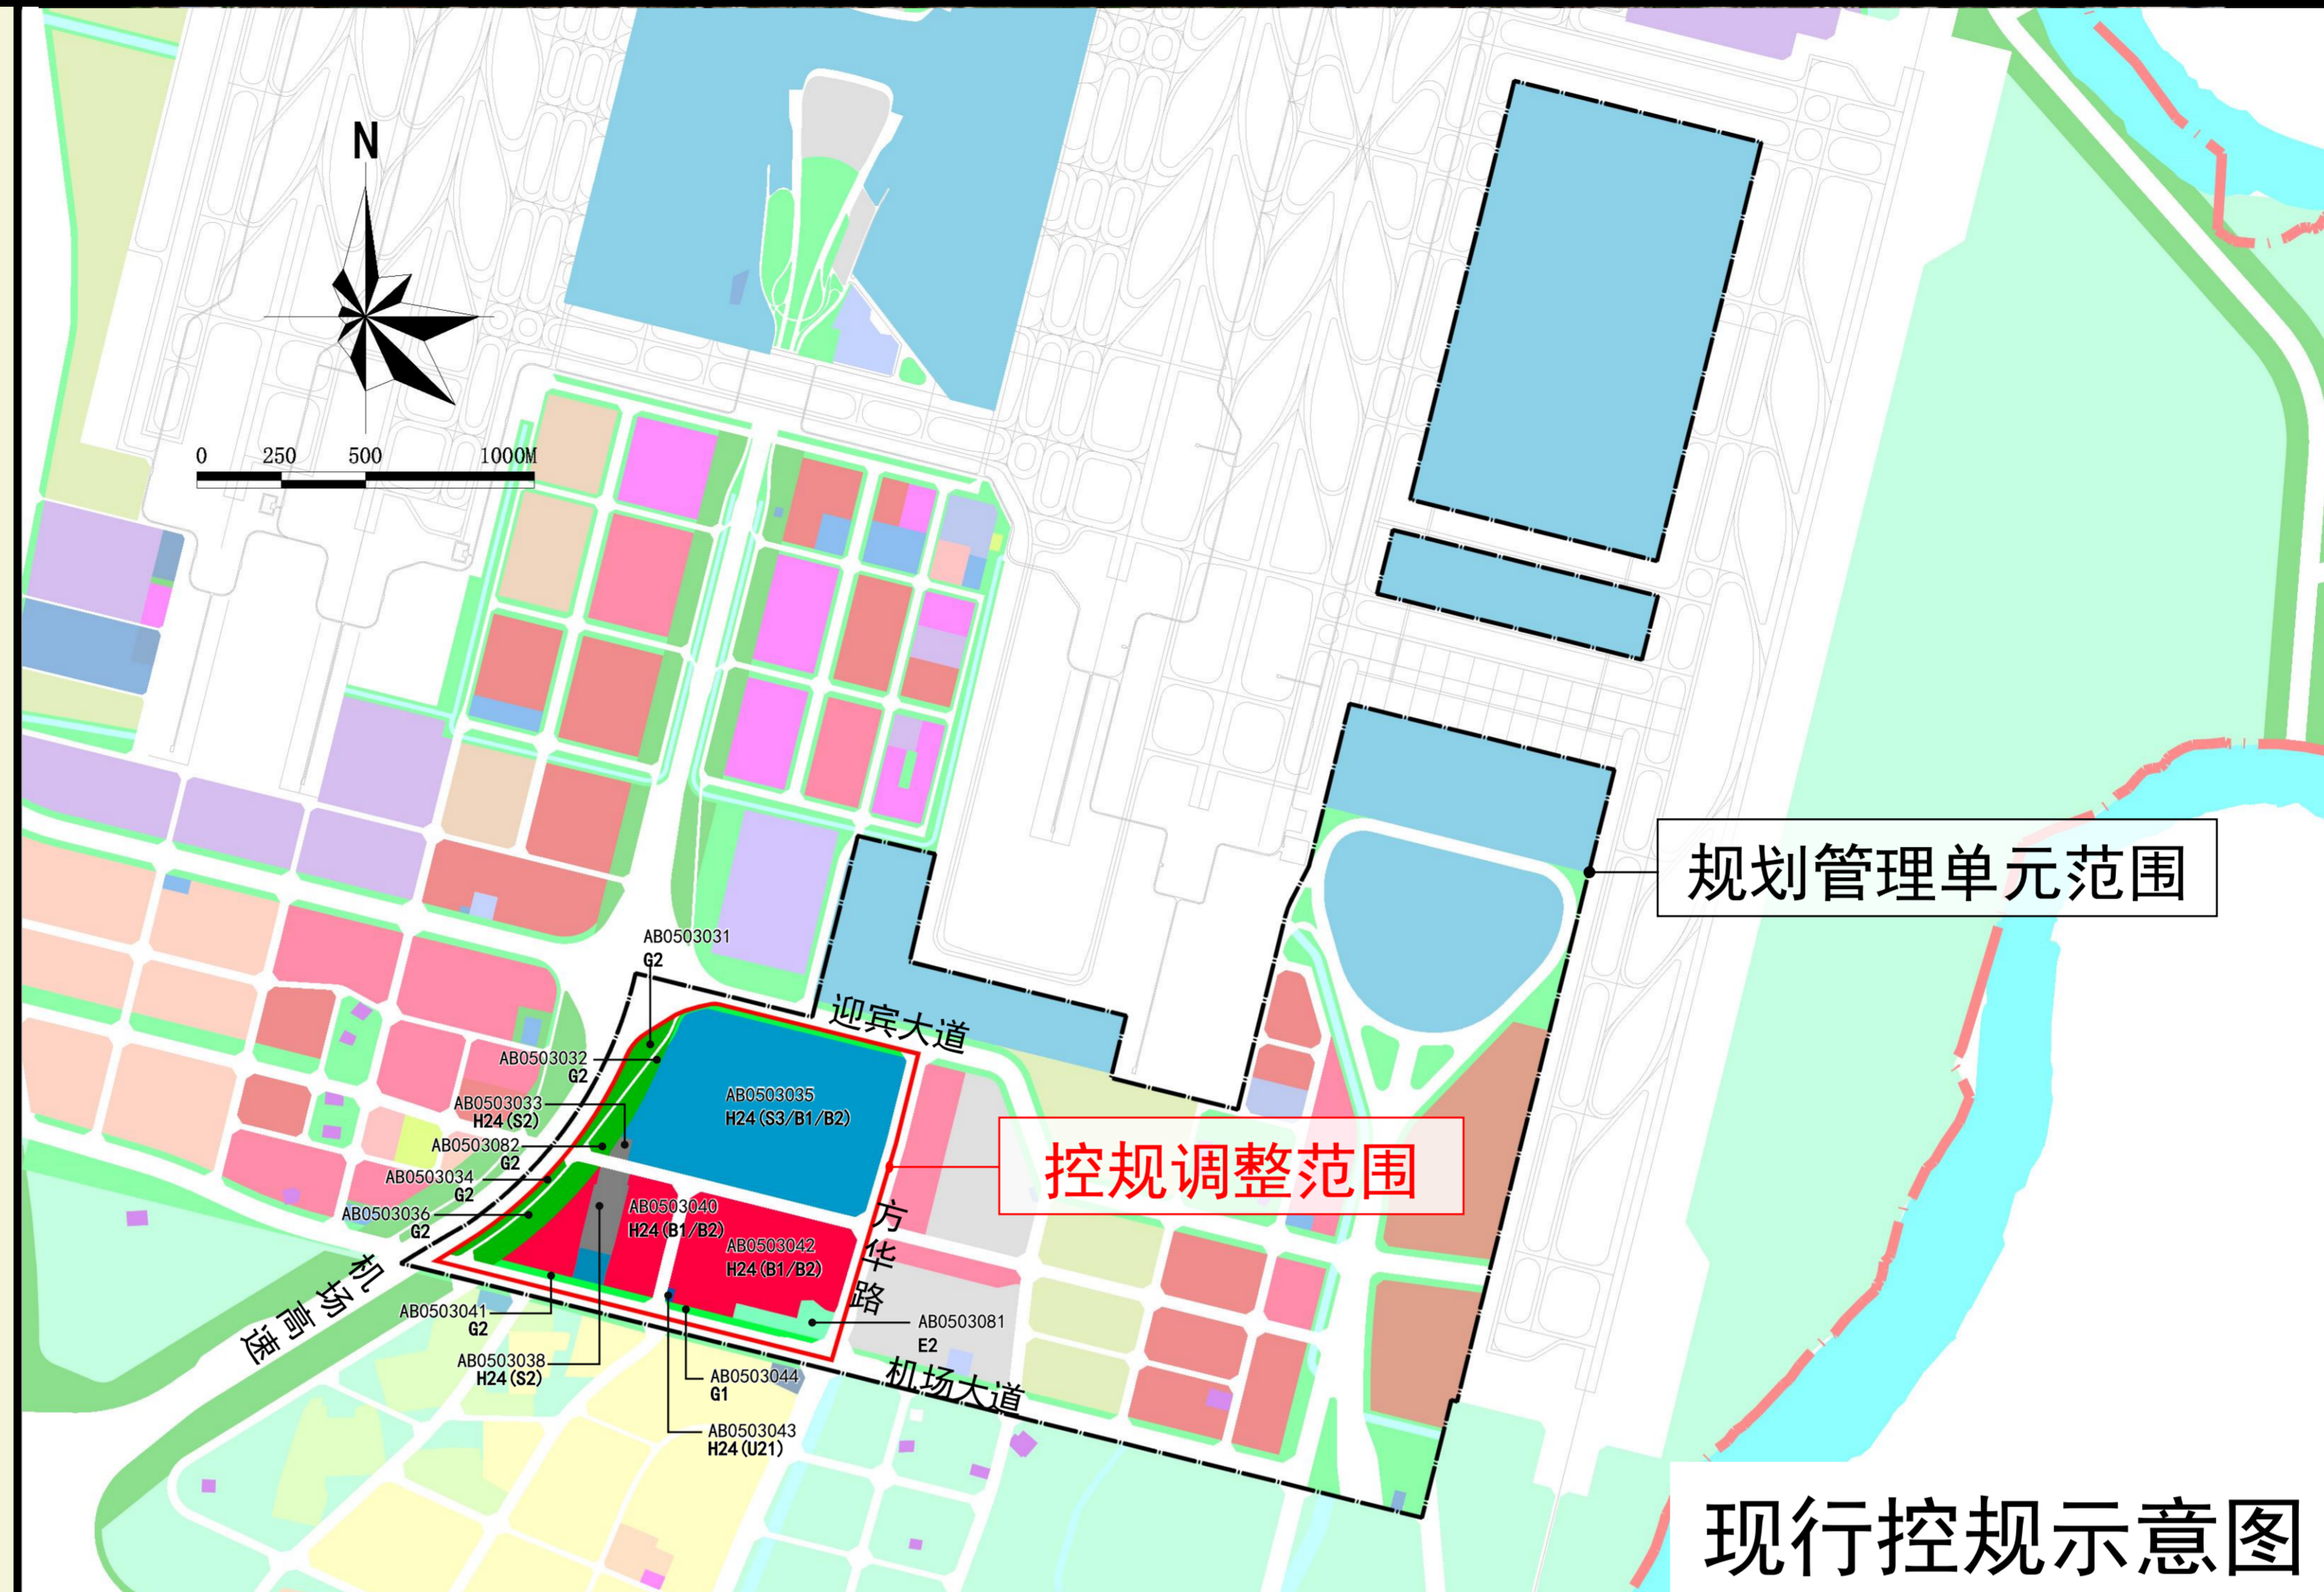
N

0 250 500 1000M

规划管理单元范围

AB0503031
G2

迎宾大道

AB0503032
G2

AB0503035
H24(S3/B1/B2)

AB0503033
H24(S2)

AB0503082
G2

控规调整范围

AB0503034
G2

AB0503036
G2

AB0503040
H24(B1/B2)

AB0503042
H24(B1/B2)

方华路

机场高速

AB0503041
G2

AB0503081
E2

AB0503038
H24(S2)

AB0503044
G1

机场大道

AB0503043
H24(U21)

现行控规示意图